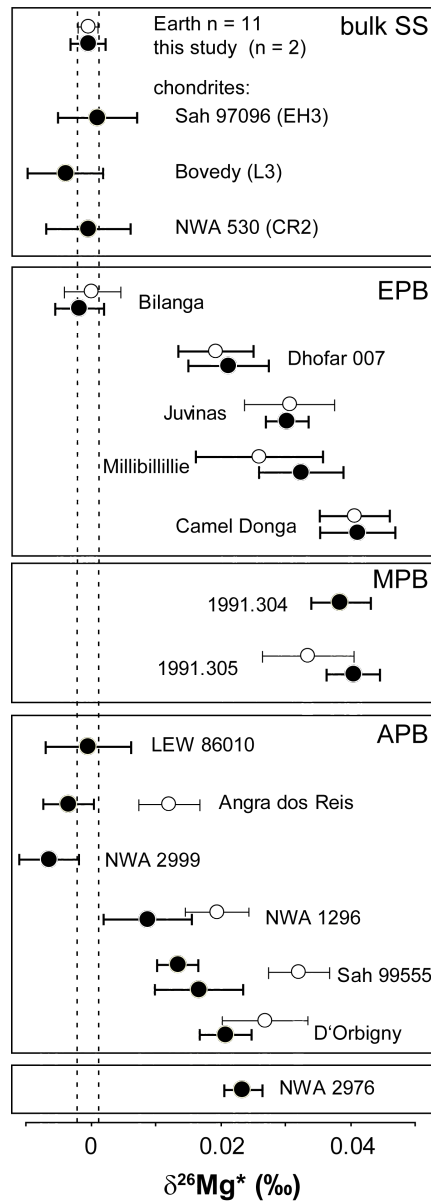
Earth n = 11
this study (n = 2)
bulk SS
chondrites:
Sah 97096 (EH3)
Bovedy (L3)
NWA 530 (CR2)

EPB
Bilanga
Dhofar 007
Juvinas
Millibillillie
Camel Donga

MPB
1991.304
1991.305

APB
LEW 86010
Angra dos Reis
NWA 2999
NWA 1296
Sah 99555
D'Orbigny

NWA 2976

0
0.02
0.04
$\delta^{26}$Mg* (‰)